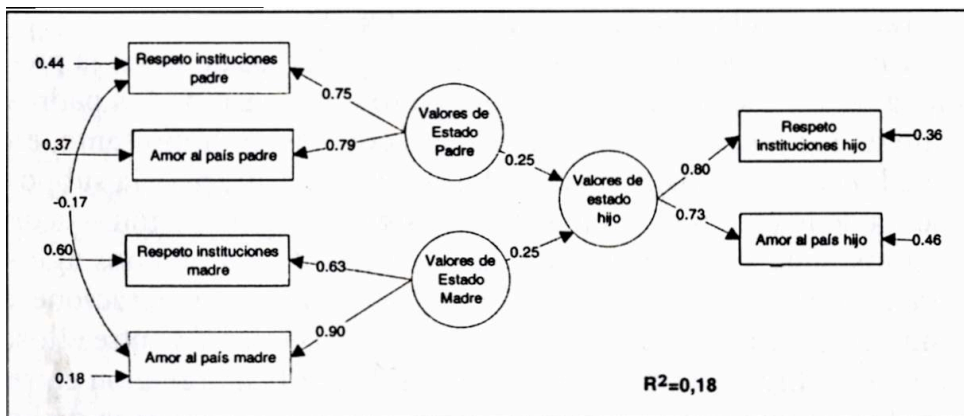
0.44
Respeto instituciones padre
0.75
Valores de Estado Padre
0.37
Amor al país padre
0.79
0.25
Valores de estado hijo
0.80
Respeto instituciones hijo
0.36
-0.17
0.73
Amor al país hijo
0.46
0.60
Respeto instituciones madre
0.63
Valores de Estado Madre
0.25
0.90
Amor al país madre
0.18
$R^2$=0,18